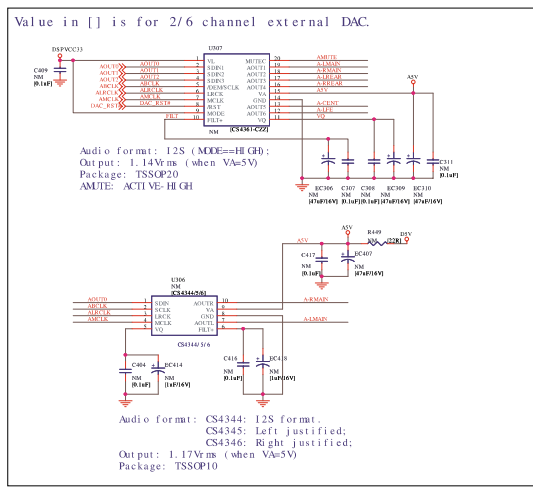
Value in [] is for 2/6 channel external DAC.

DSPVCC33
C409
NM
[0.1uF]
AOUT0
AOUT1
AOUT2
AOUT3
ABCLK
ALRCLK
AMCLK
DAC_RST#
U307
VL
SDIN1
SDIN2
SDIN3
DEM/SCLK
LRCK
MCLK
RST
MODE
FILT+
MUTEC
AOUT1
AOUT2
AOUT3
AOUT4
VA
GND
AOUT5
AOUT6
VQ
20
19
18
17
16
15
14
13
12
11
1
2
3
4
5
6
7
8
9
10
NM
[CS4361-CZZ]
AMUTE
A-LMAIN
A-RMAIN
A-LREAR
A-RREAR
A5V
A-CENT
A-LFE
VQ
FILT
A5V
C311
NM
[0.1uF]
EC306
NM
[47uF/16V]
C307
NM
[0.1uF]
C308
NM
[0.1uF]
EC309
NM
[47uF/16V]
EC310
NM
[47uF/16V]

Audio format: I2S (MODE==HIGH);
Output: 1.14Vrms (when VA=5V)
Package: TSSOP20
AMUTE: ACTIVE-HIGH

A5V
R449
NM
[22R]
D5V
A5V
C417
NM
[0.1uF]
EC407
NM
[47uF/16V]
U306
NM
[CS4344/5/6]
AOUT0
ABCLK
ALRCLK
AMCLK
SDIN
SCLK
LRCK
MCLK
VQ
AOUTR
VA
GND
AOUTL
FILT+
1
2
3
4
5
10
9
8
7
6
A-RMAIN
A-LMAIN
CS4344/5/6
C404
NM
[0.1uF]
EC414
NM
[1uF/16V]
C416
NM
[0.1uF]
EC418
NM
[1uF/16V]

Audio format: CS4344: I2S format.
CS4345: Left justified;
CS4346: Right justified;
Output: 1.17Vrms (when VA=5V)
Package: TSSOP10